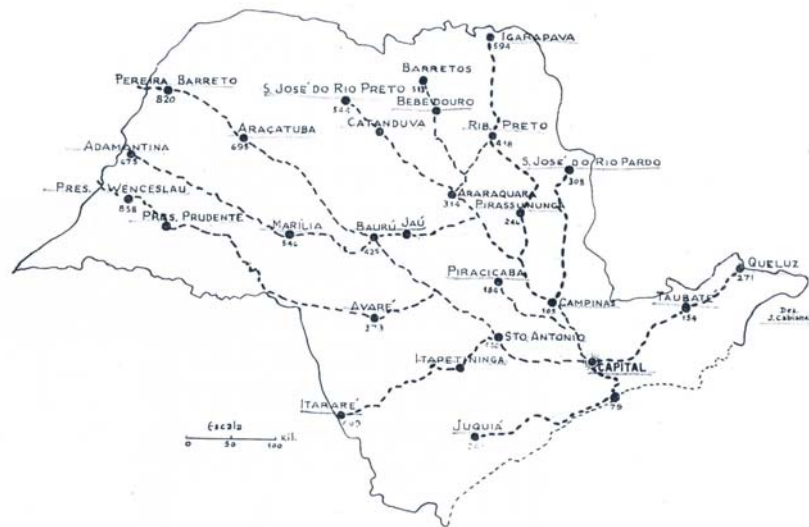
IGARAPAVA
594
BARRETOS
511
PEREIRA BARRETO
820
S. JOSÉ DO RIO PRETO
544
BEBEDOURO
ARAÇATUBA
695
CATANDUVA
RIB. PRETO
418
ADAMANTINA
675
S. JOSÉ DO RIO PARDO
305
PRES. WENCESLAU
858
ARARAQUARA
314
PIRASSUNUNGA
246
PRES. PRUDENTE
MARÍLIA
546
BAURÚ
425
JAÚ
PIRACICABA
184
QUELUZ
271
CAMPINAS
105
TAUBATÉ
134
Des. J. Cabianca
AVARÉ
273
STO. ANTONIO
CAPITAL
ITAPETININGA
ITARARÉ
Escala
0 50 100 kil.
79
JUQUIÁ
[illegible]